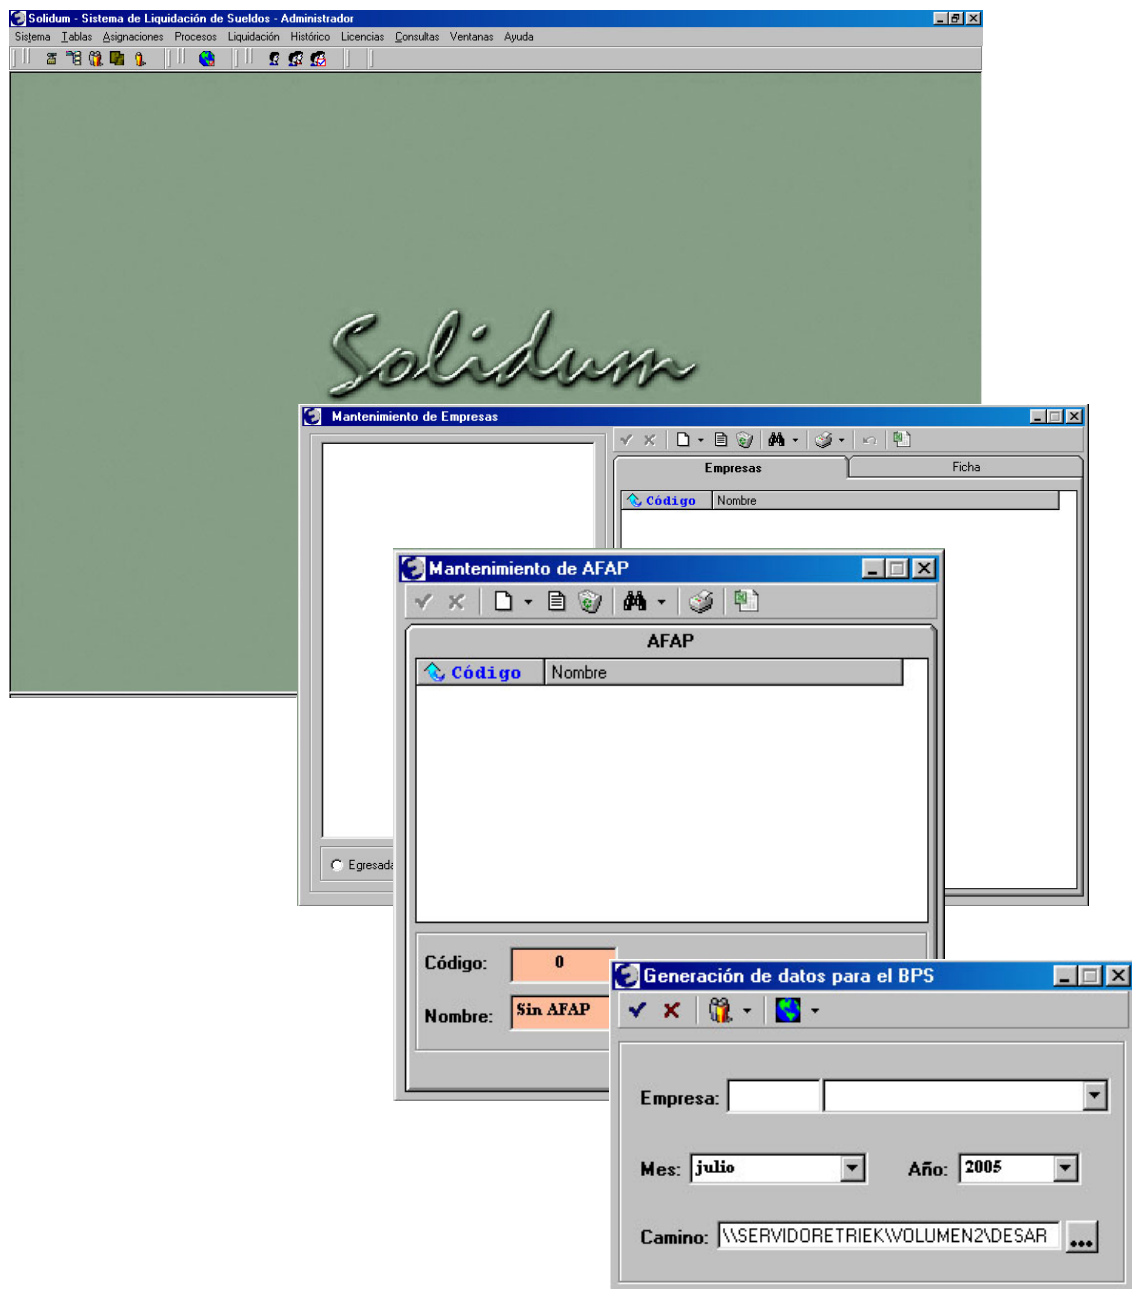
Solidum - Sistema de Liquidación de Sueldos - Administrador

Sistema Tablas Asignaciones Procesos Liquidación Histórico Licencias Consultas Ventanas Ayuda

Solidum

Mantenimiento de Empresas

Empresas

Ficha

Código

Nombre

Egresada

Mantenimiento de AFAP

AFAP

Código

Nombre

Código: 0

Nombre: Sin AFAP

Generación de datos para el BPS

Empresa:

Mes: julio

Año: 2005

Camino: \\SERVIDORETRIEK\VOLUMEN2\DESAR

...